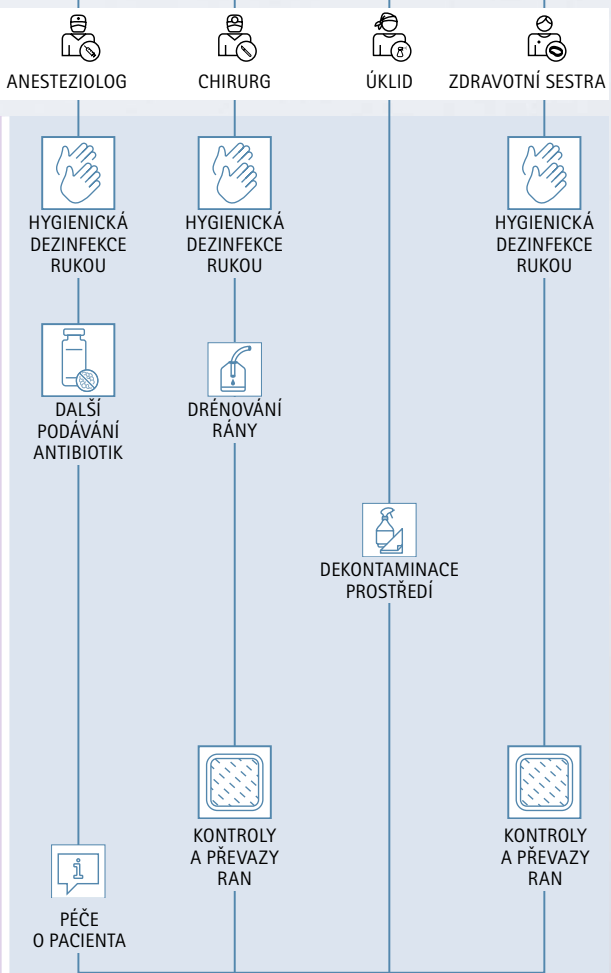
ANESTEZIOLOG

CHIRURG

ÚKLID

ZDRAVOTNÍ SESTRA

HYGIENICKÁ DEZINFEKCE RUKOU

HYGIENICKÁ DEZINFEKCE RUKOU

HYGIENICKÁ DEZINFEKCE RUKOU

DALŠÍ PODÁVÁNÍ ANTIBIOTIK

DRÉNOVÁNÍ RÁNY

DEKONTAMINACE PROSTŘEDÍ

KONTROLY A PŘEVAZY RAN

KONTROLY A PŘEVAZY RAN

PÉČE O PACIENTA